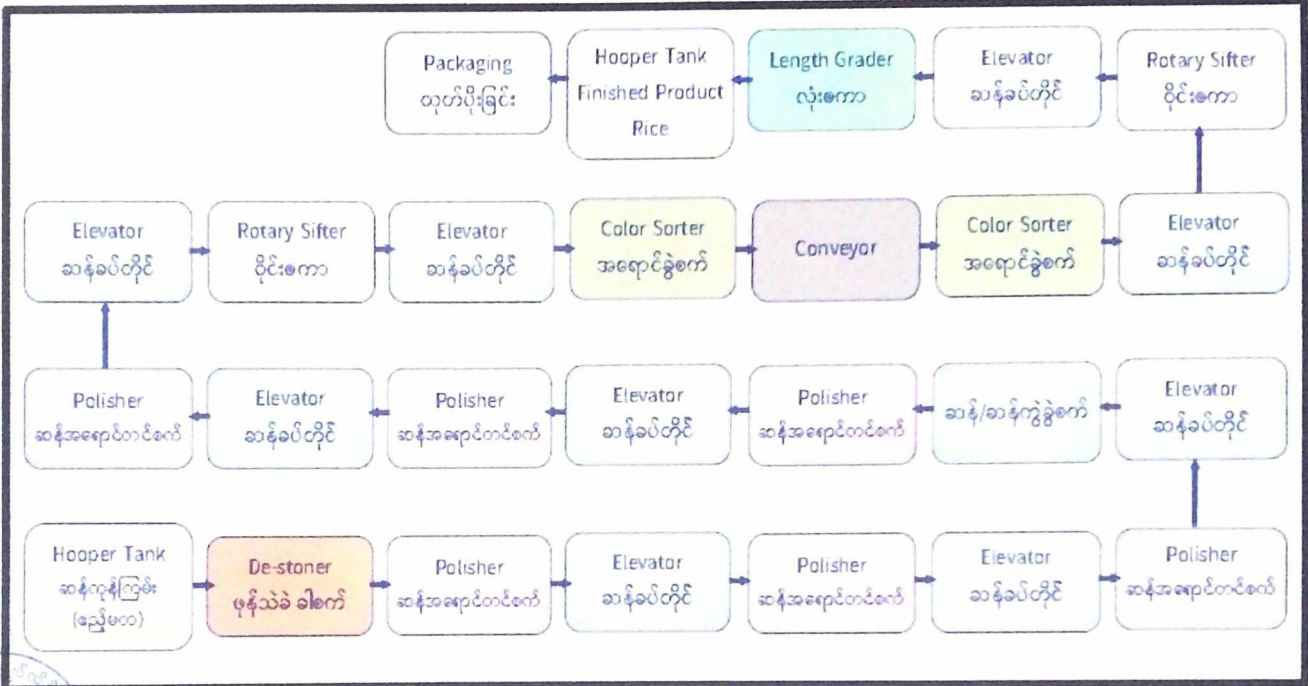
Packaging
ထုတ်ပိုးခြင်း

Hooper Tank
Finished Product
Rice

Length Grader
လုံးစကာ

Elevator
ဆန်ခပ်တိုင်

Rotary Sifter
ဝိုင်းစကာ

Elevator
ဆန်ခပ်တိုင်

Rotary Sifter
ဝိုင်းစကာ

Elevator
ဆန်ခပ်တိုင်

Color Sorter
အရောင်ခွဲစက်

Conveyor

Color Sorter
အရောင်ခွဲစက်

Elevator
ဆန်ခပ်တိုင်

Polisher
ဆန်အရောင်တင်စက်

Elevator
ဆန်ခပ်တိုင်

Polisher
ဆန်အရောင်တင်စက်

Elevator
ဆန်ခပ်တိုင်

Polisher
ဆန်အရောင်တင်စက်

ဆန်/ဆန်ကွဲခွဲစက်

Elevator
ဆန်ခပ်တိုင်

Hooper Tank
ဆန်ကုန်ကြမ်း
(ညှော်ဖက)

De-stoner
ဖုန်သဲခဲ ခါစက်

Polisher
ဆန်အရောင်တင်စက်

Elevator
ဆန်ခပ်တိုင်

Polisher
ဆန်အရောင်တင်စက်

Elevator
ဆန်ခပ်တိုင်

Polisher
ဆန်အရောင်တင်စက်